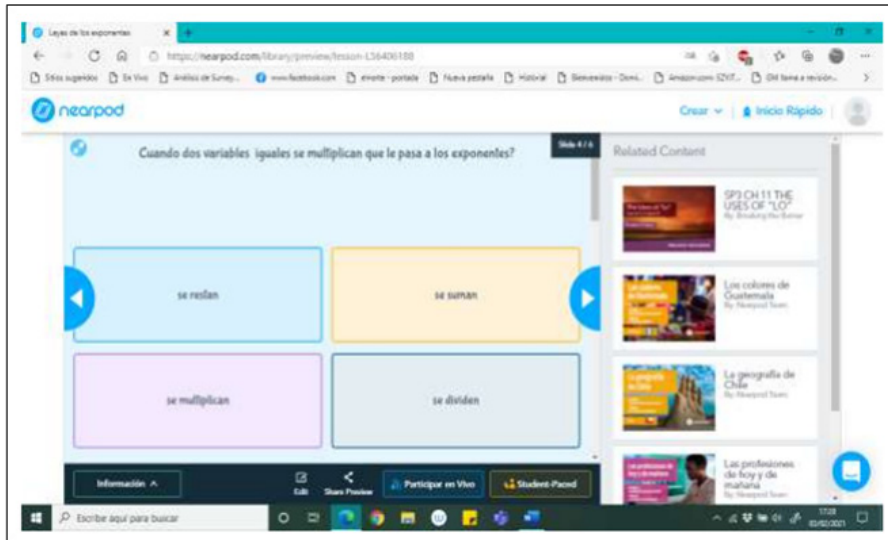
Leyes de los exponentes

https://nearpod.com/library/preview/lesson-L56406188

Sitios sugeridos  En Vivo  Análisis de Survey...  www.facebook.com  elnorte - portada  Nueva pestaña  Historial  Bienvenidos - Domi...  Amazon.com: SZVIT...  DM llama a revisión...

nearpod

Crear  Inicio Rápido

Cuando dos variables iguales se multiplican que le pasa a los exponentes?

Slide 4 / 6

Related Content

se restan

se suman

se multiplican

se dividen

SP3 CH 11 THE USES OF "LO"
By: Breaking the Barrier

Los colores de Guatemala
By: Nearpod Team

La geografía de Chile
By: Nearpod Team

Las profesiones de hoy y de mañana
By: Nearpod Team

Información

Edit

Share Preview

Participar en Vivo

Student-Paced

Escribe aquí para buscar

17:03
02/02/2021